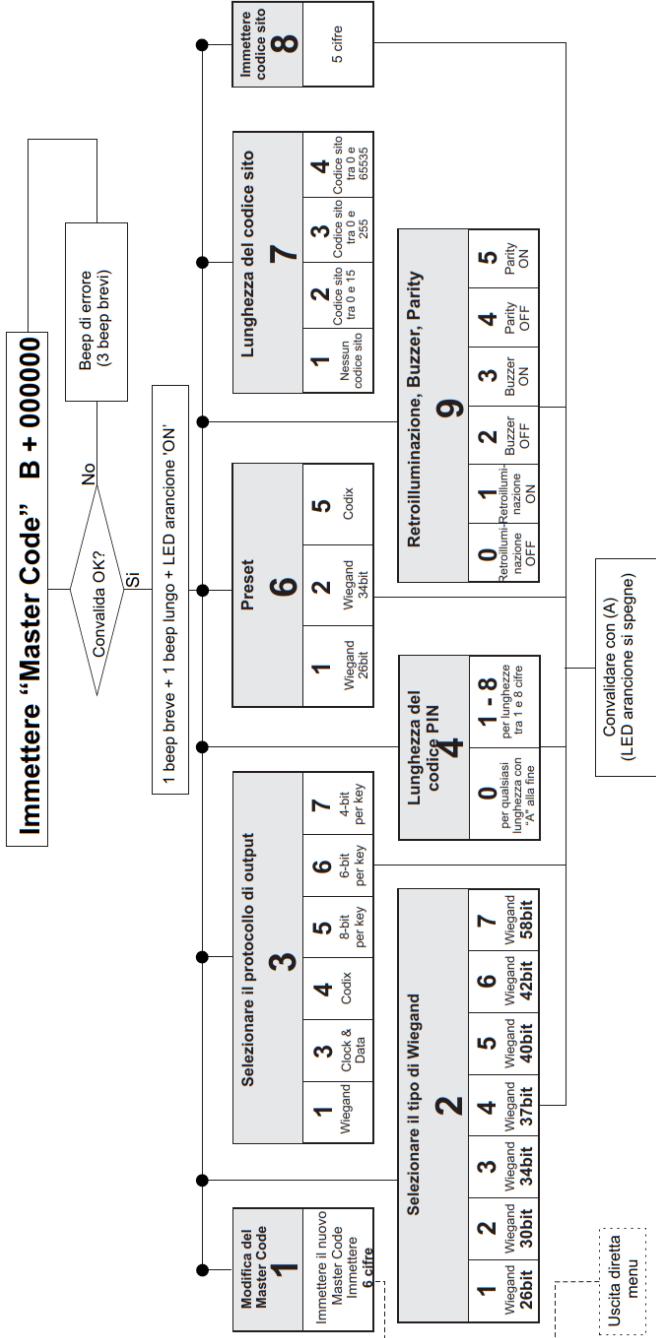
Immettere "Master Code" B + 000000

Convalida OK?

No

Beep di errore (3 beep brevi)

Si

1 beep breve + 1 beep lungo + LED arancione 'ON'

Modifica del Master Code
1
Immettere il nuovo Master Code Immettere 6 cifre

Selezionare il protocollo di output
3

| 1 | 3 | 4 | 5 | 6 | 7 |
|---|---|---|---|---|---|
| Wiegand | Clock & Data | Codix | 8-bit per key | 6-bit per key | 4-bit per key |

Selezionare il tipo di Wiegand
2

| 1 | 2 | 3 | 4 | 5 | 6 | 7 |
|---|---|---|---|---|---|---|
| Wiegand 26bit | Wiegand 30bit | Wiegand 34bit | Wiegand 37bit | Wiegand 40bit | Wiegand 42bit | Wiegand 58bit |

Lunghezza del codice PIN
4

| 0 | 1 - 8 |
|---|---|
| per qualsiasi lunghezza con "A" alla fine | per lunghezze tra 1 e 8 cifre |

Preset
6

| 1 | 2 | 5 |
|---|---|---|
| Wiegand 26bit | Wiegand 34bit | Codix |

Retroilluminazione, Buzzer, Parity
9

| 0 | 1 | 2 | 3 | 4 | 5 |
|---|---|---|---|---|---|
| Retroillumi-nazione OFF | Retroillumi-nazione ON | Buzzer OFF | Buzzer ON | Parity OFF | Parity ON |

Lunghezza del codice sito
7

| 1 | 2 | 3 | 4 |
|---|---|---|---|
| Nessun codice sito | Codice sito tra 0 e 15 | Codice sito tra 0 e 255 | Codice sito tra 0 e 65535 |

Immettere codice sito
8
5 cifre

Convalidare con (A)
(LED arancione si spegne)

Uscita diretta menu